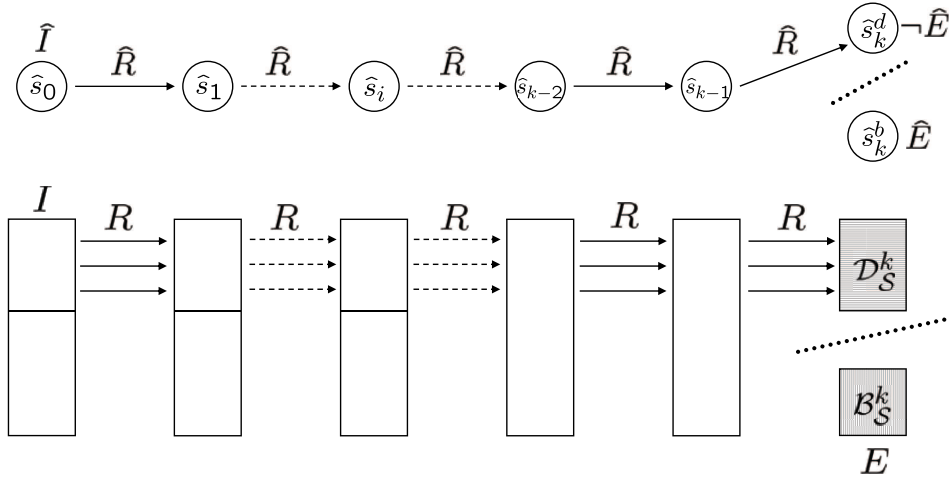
$\widehat{I}$
$\widehat{s}_0$ $\widehat{R}$ $\widehat{s}_1$ $\widehat{R}$ $\widehat{s}_i$ $\widehat{R}$ $\widehat{s}_{k-2}$ $\widehat{R}$ $\widehat{s}_{k-1}$ $\widehat{R}$ $\widehat{s}_k^d$ $\neg\widehat{E}$

$\widehat{s}_k^b$ $\widehat{E}$

$I$
$R$ $R$ $R$ $R$ $R$ $\mathcal{D}_{\mathcal{S}}^k$

$\mathcal{B}_{\mathcal{S}}^k$
$E$